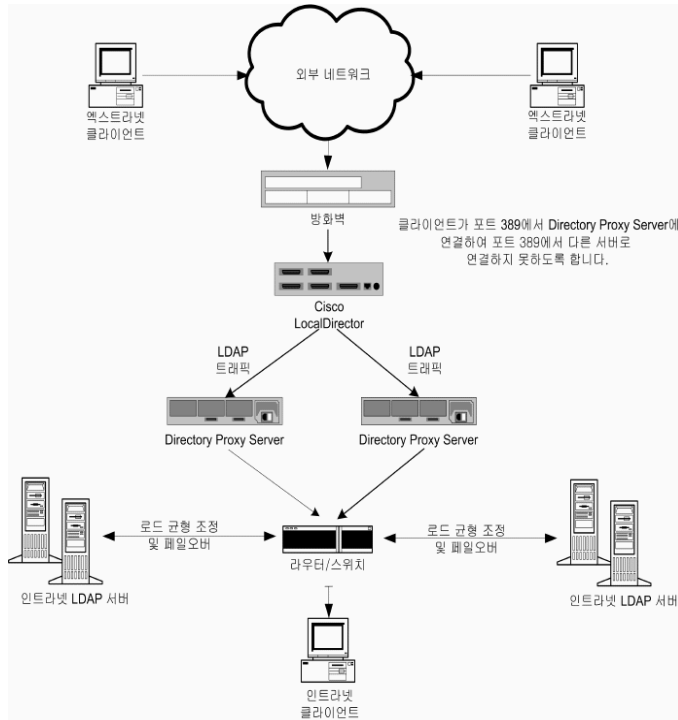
외부 네트워크

엑스트라넷
클라이언트

엑스트라넷
클라이언트

방화벽

클라이언트가 포트 389에서 Directory Proxy Server에 연결하여 포트 389에서 다른 서버로 연결하지 못하도록 합니다.

Cisco
LocalDirector

LDAP
트래픽

LDAP
트래픽

Directory Proxy Server

Directory Proxy Server

로드 균형 조정
및 페일오버

로드 균형 조정
및 페일오버

라우터/스위치

인트라넷 LDAP 서버

인트라넷 LDAP 서버

인트라넷
클라이언트